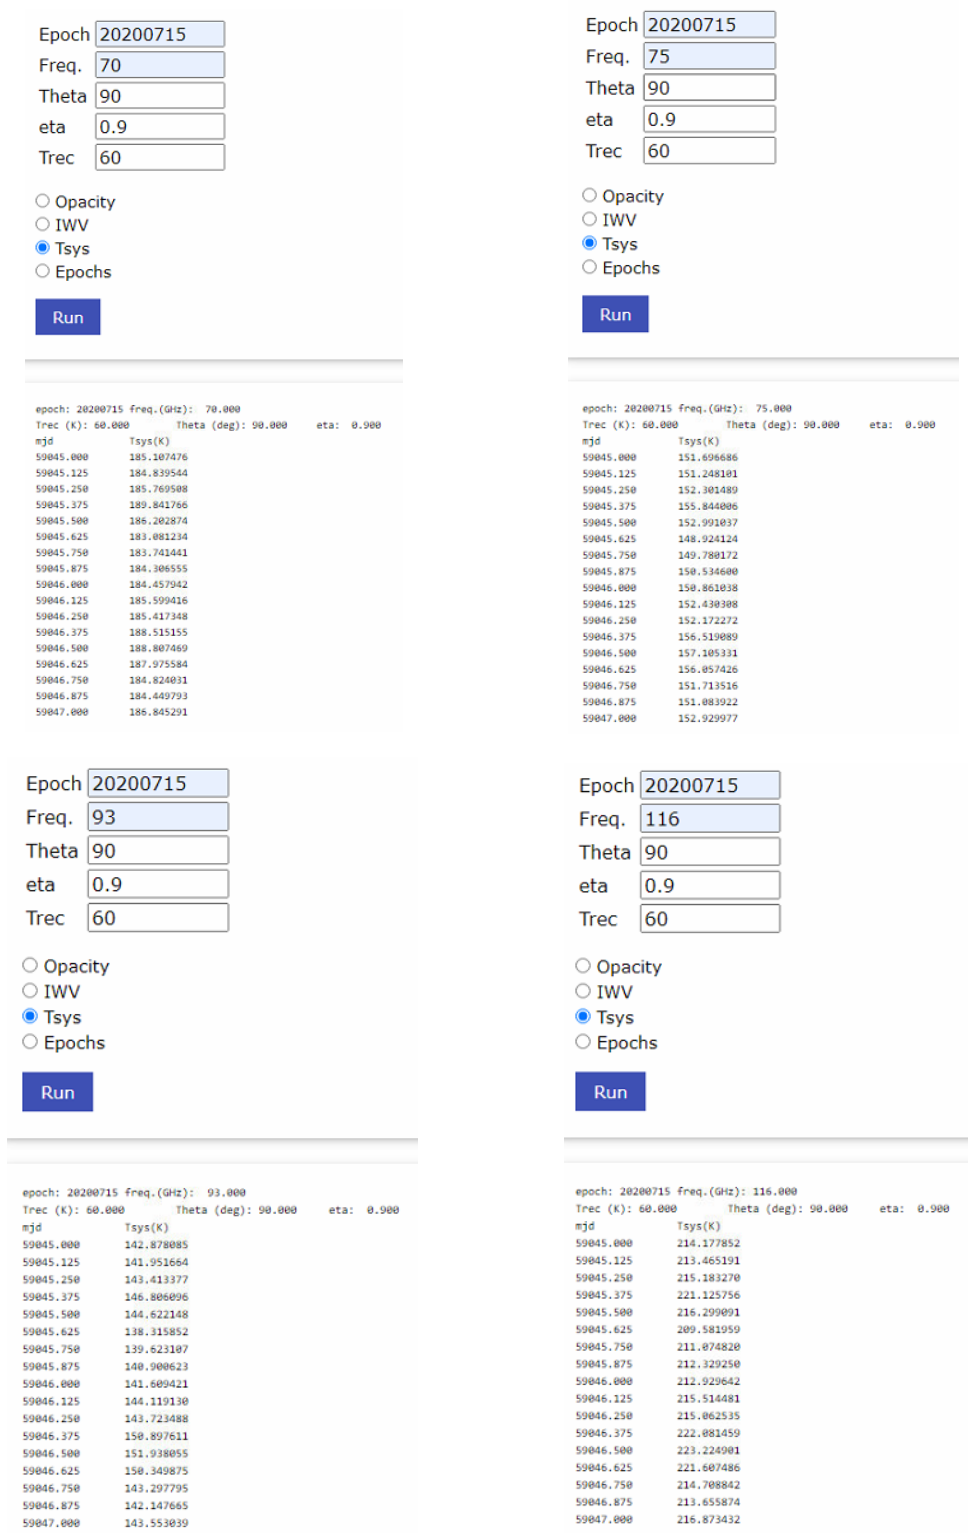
Epoch 20200715
Freq. 70
Theta 90
eta 0.9
Trec 60

Opacity
IWV
Tsys
Epochs

Run

epoch: 20200715 freq.(GHz): 70.000
Trec (K): 60.000 Theta (deg): 90.000 eta: 0.900

| mjd | Tsys(K) |
|---|---|
| 59045.000 | 185.107476 |
| 59045.125 | 184.839544 |
| 59045.250 | 185.769508 |
| 59045.375 | 189.841766 |
| 59045.500 | 186.202874 |
| 59045.625 | 183.081234 |
| 59045.750 | 183.741441 |
| 59045.875 | 184.306555 |
| 59046.000 | 184.457942 |
| 59046.125 | 185.599416 |
| 59046.250 | 185.417348 |
| 59046.375 | 188.515155 |
| 59046.500 | 188.807469 |
| 59046.625 | 187.975584 |
| 59046.750 | 184.824031 |
| 59046.875 | 184.449793 |
| 59047.000 | 186.845291 |

Epoch 20200715
Freq. 75
Theta 90
eta 0.9
Trec 60

Opacity
IWV
Tsys
Epochs

Run

epoch: 20200715 freq.(GHz): 75.000
Trec (K): 60.000 Theta (deg): 90.000 eta: 0.900

| mjd | Tsys(K) |
|---|---|
| 59045.000 | 151.696686 |
| 59045.125 | 151.248101 |
| 59045.250 | 152.301489 |
| 59045.375 | 155.844006 |
| 59045.500 | 152.991037 |
| 59045.625 | 148.924124 |
| 59045.750 | 149.780172 |
| 59045.875 | 150.534600 |
| 59046.000 | 150.861038 |
| 59046.125 | 152.430308 |
| 59046.250 | 152.172272 |
| 59046.375 | 156.519089 |
| 59046.500 | 157.105331 |
| 59046.625 | 156.057426 |
| 59046.750 | 151.713516 |
| 59046.875 | 151.083922 |
| 59047.000 | 152.929977 |

Epoch 20200715
Freq. 93
Theta 90
eta 0.9
Trec 60

Opacity
IWV
Tsys
Epochs

Run

epoch: 20200715 freq.(GHz): 93.000
Trec (K): 60.000 Theta (deg): 90.000 eta: 0.900

| mjd | Tsys(K) |
|---|---|
| 59045.000 | 142.878085 |
| 59045.125 | 141.951664 |
| 59045.250 | 143.413377 |
| 59045.375 | 146.806096 |
| 59045.500 | 144.622148 |
| 59045.625 | 138.315852 |
| 59045.750 | 139.623107 |
| 59045.875 | 140.900623 |
| 59046.000 | 141.609421 |
| 59046.125 | 144.119130 |
| 59046.250 | 143.723488 |
| 59046.375 | 150.897611 |
| 59046.500 | 151.938055 |
| 59046.625 | 150.349875 |
| 59046.750 | 143.297795 |
| 59046.875 | 142.147665 |
| 59047.000 | 143.553039 |

Epoch 20200715
Freq. 116
Theta 90
eta 0.9
Trec 60

Opacity
IWV
Tsys
Epochs

Run

epoch: 20200715 freq.(GHz): 116.000
Trec (K): 60.000 Theta (deg): 90.000 eta: 0.900

| mjd | Tsys(K) |
|---|---|
| 59045.000 | 214.177852 |
| 59045.125 | 213.465191 |
| 59045.250 | 215.183270 |
| 59045.375 | 221.125756 |
| 59045.500 | 216.299091 |
| 59045.625 | 209.581959 |
| 59045.750 | 211.074820 |
| 59045.875 | 212.329250 |
| 59046.000 | 212.929642 |
| 59046.125 | 215.514481 |
| 59046.250 | 215.062535 |
| 59046.375 | 222.081459 |
| 59046.500 | 223.224901 |
| 59046.625 | 221.607486 |
| 59046.750 | 214.708842 |
| 59046.875 | 213.655874 |
| 59047.000 | 216.873432 |